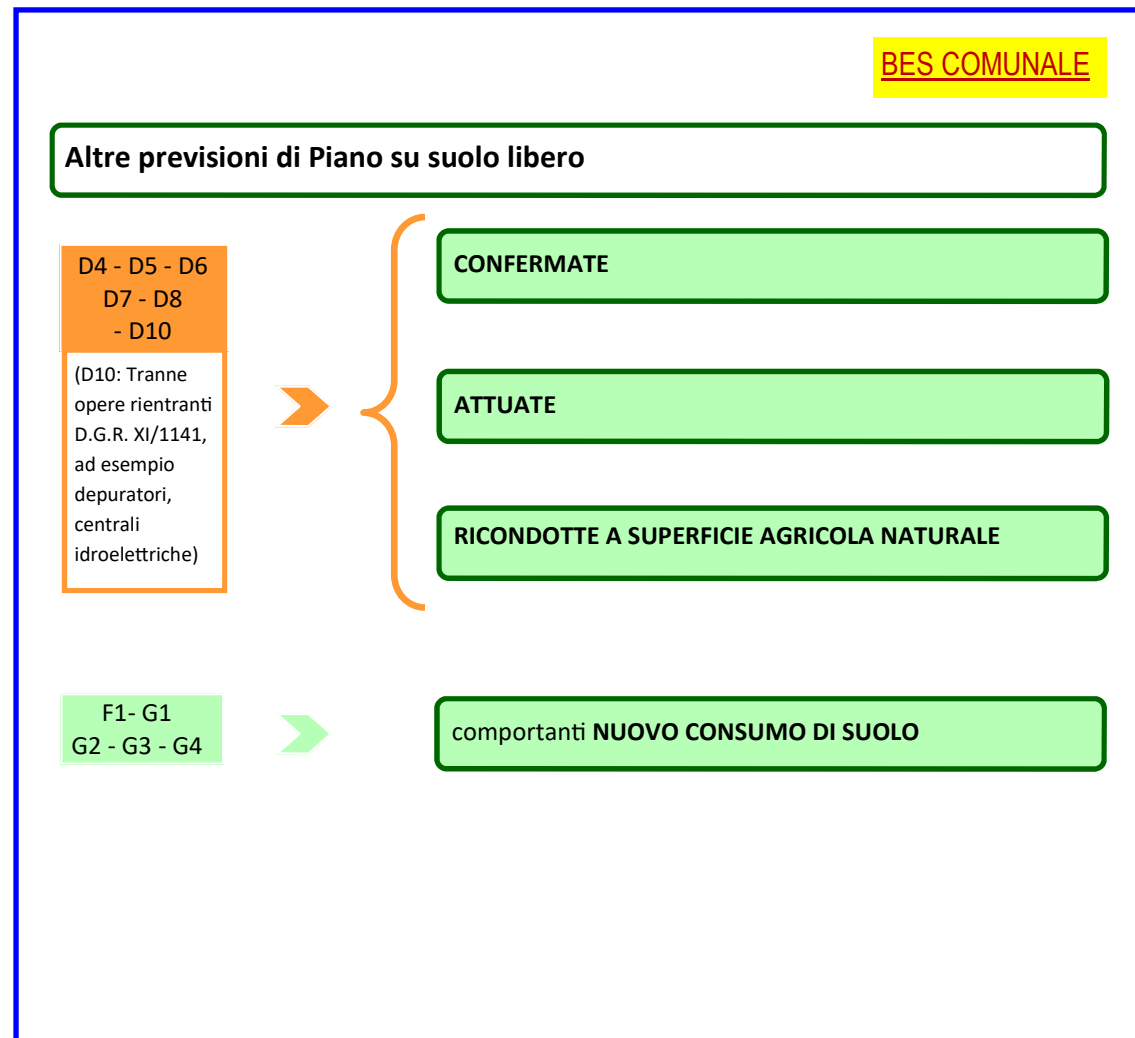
BES COMUNALE

Altre previsioni di Piano su suolo libero

D4 - D5 - D6
D7 - D8
- D10

(D10: Tranne opere rientranti D.G.R. XI/1141, ad esempio depuratori, centrali idroelettriche)

CONFERMATE

ATTUATE

RICONDOTTE A SUPERFICIE AGRICOLA NATURALE

F1- G1
G2 - G3 - G4

comportanti NUOVO CONSUMO DI SUOLO